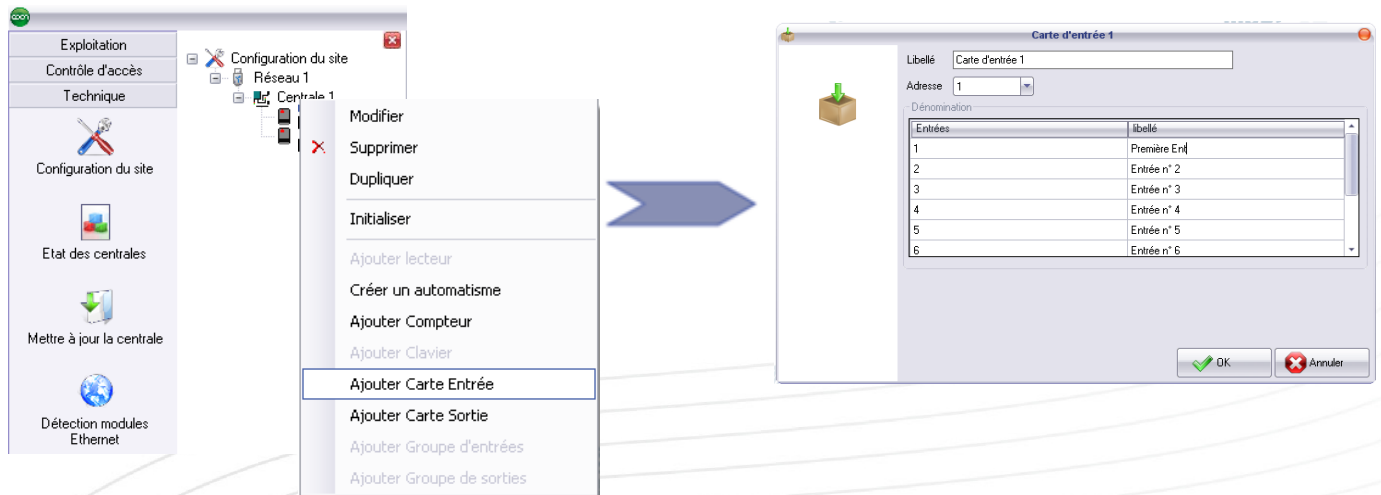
Exploitation
Contrôle d'accès
Technique
Configuration du site
Etat des centrales
Mettre à jour la centrale
Détection modules Ethernet

Configuration du site
Réseau 1
Centrale 1

Modifier
Supprimer
Dupliquer
Initialiser
Ajouter lecteur
Créer un automatisme
Ajouter Compteur
Ajouter Clavier
Ajouter Carte Entrée
Ajouter Carte Sortie
Ajouter Groupe d'entrées
Ajouter Groupe de sorties

Carte d'entrée 1
Libellé Carte d'entrée 1
Adresse 1
Dénomination

| Entrées | libellé |
|---|---|
| 1 | Première Ent |
| 2 | Entrée n° 2 |
| 3 | Entrée n° 3 |
| 4 | Entrée n° 4 |
| 5 | Entrée n° 5 |
| 6 | Entrée n° 6 |

OK
Annuler